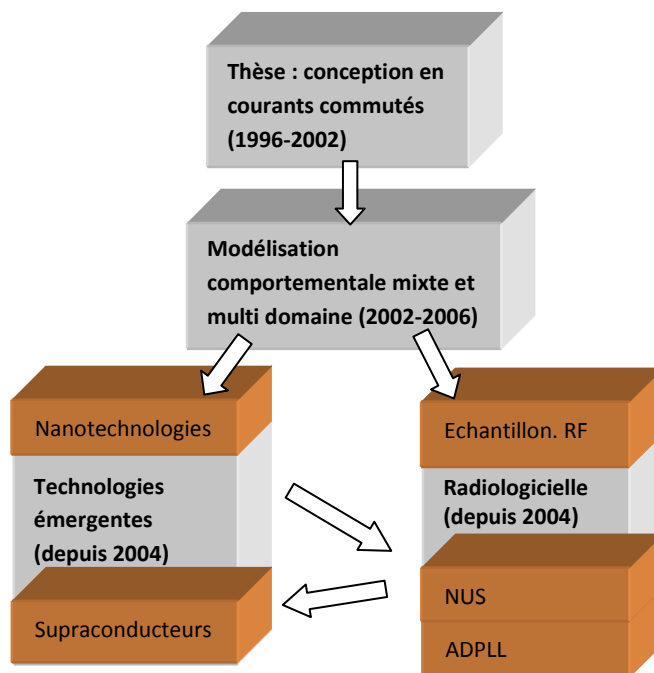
Thèse : conception en courants commutés (1996-2002)

Modélisation comportementale mixte et multi domaine (2002-2006)

Nanotechnologies

Technologies émergentes (depuis 2004)

Supraconducteurs

Echantillon. RF

Radiologicielle (depuis 2004)

NUS

ADPLL